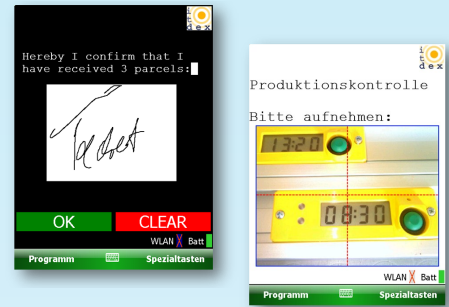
i dex

Hereby I confirm that I have received 3 parcels:

OK

CLEAR

WLAN X Batt

Programm

Spezialtasten

i dex

Produktionskontrolle

Bitte aufnehmen:

13:20

08:30

WLAN X Batt

Programm

Spezialtasten